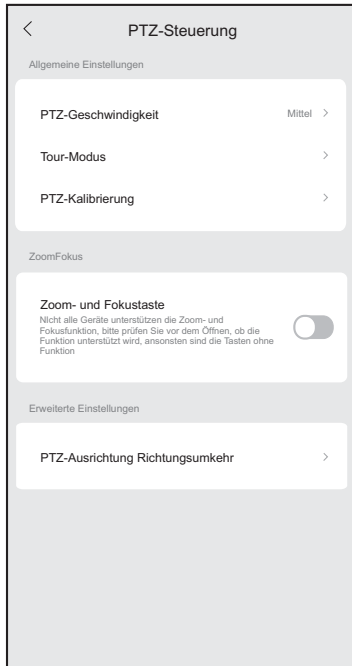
<

PTZ-Steuerung

Allgemeine Einstellungen

PTZ-Geschwindigkeit Mittel >

Tour-Modus >

PTZ-Kalibrierung >

ZoomFokus

Zoom- und Fokustaste

NIcht alle Geräte unterstützen die Zoom- und Fokusfunktion, bitte prüfen Sie vor dem Öffnen, ob die Funktion unterstützt wird, ansonsten sind die Tasten ohne Funktion

Erweiterte Einstellungen

PTZ-Ausrichtung Richtungsumkehr >